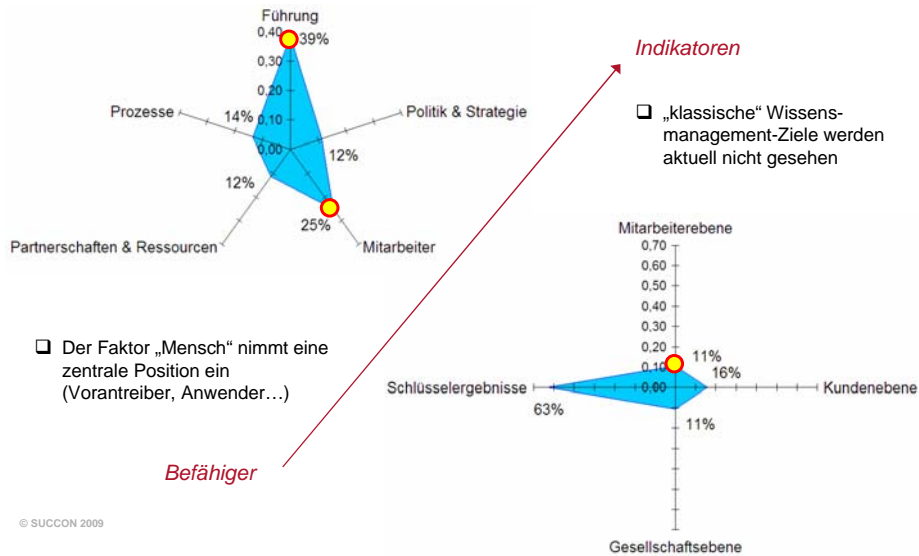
Führung
0,40
0,30
0,20
0,10
0,00
39%
Prozesse
14%
Politik & Strategie
12%
12%
25%
Partnerschaften & Ressourcen
Mitarbeiter

Indikatoren

❑ „klassische“ Wissensmanagement-Ziele werden aktuell nicht gesehen

Mitarbeiterebene
0,70
0,60
0,50
0,40
0,30
0,20
0,10
0,00
11%
16%
Schlüsselergebnisse
Kundenebene
63%
11%
Gesellschaftsebene

❑ Der Faktor „Mensch“ nimmt eine zentrale Position ein (Vorantreiber, Anwender…)

Befähiger

© SUCCON 2009